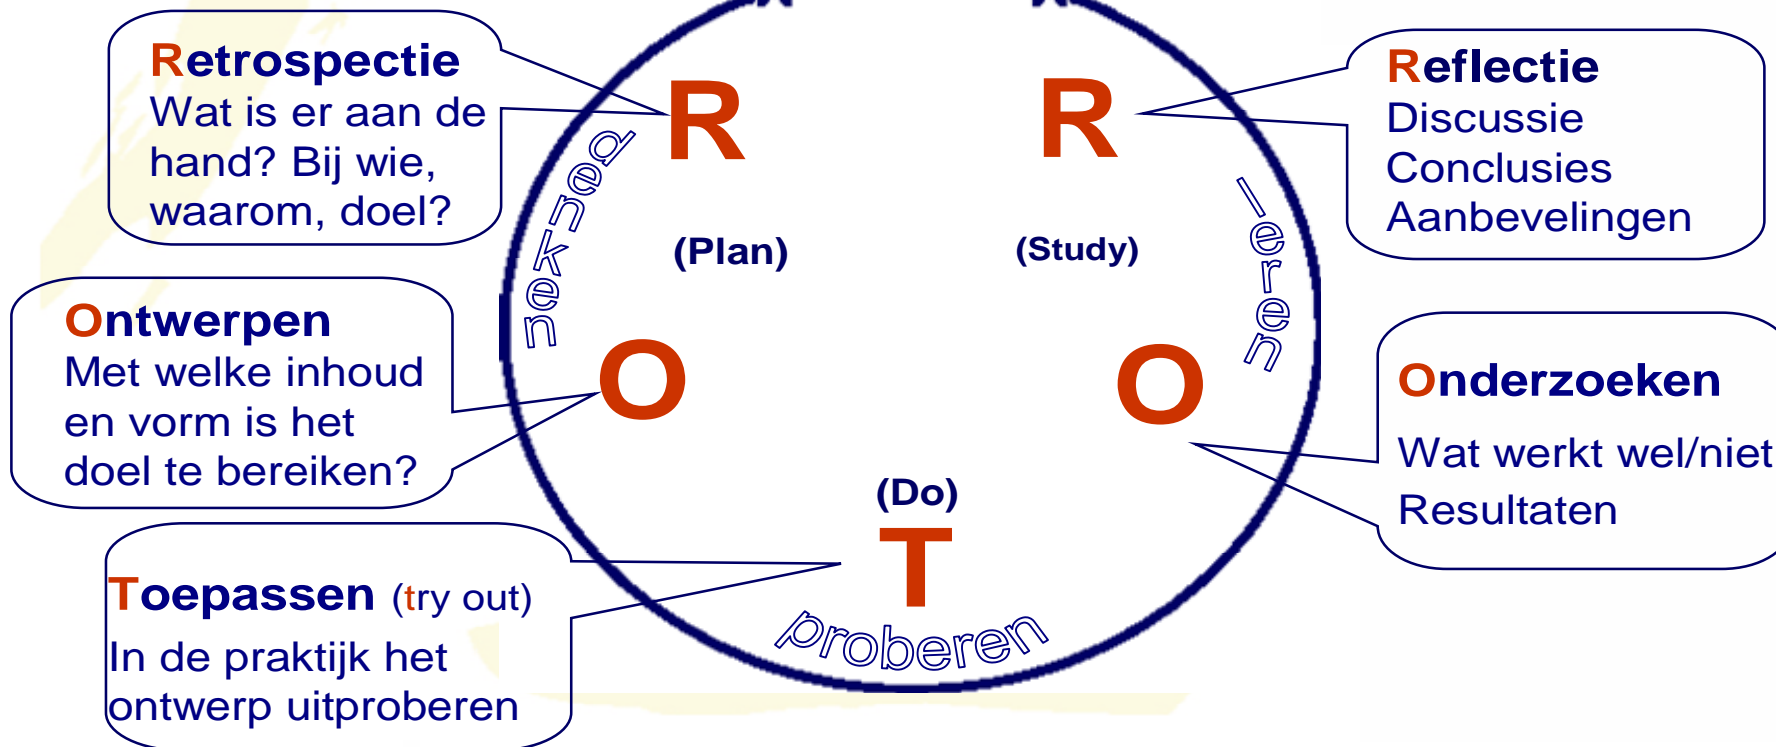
Retrospectie
Wat is er aan de hand? Bij wie, waarom, doel?

R

R

Reflectie
Discussie
Conclusies
Aanbevelingen

denken

(Plan)

(Study)

leren

Ontwerpen
Met welke inhoud en vorm is het doel te bereiken?

O

O

Onderzoeken
Wat werkt wel/niet
Resultaten

(Do)

T

Toepassen (try out)
In de praktijk het ontwerp uitproberen

proberen